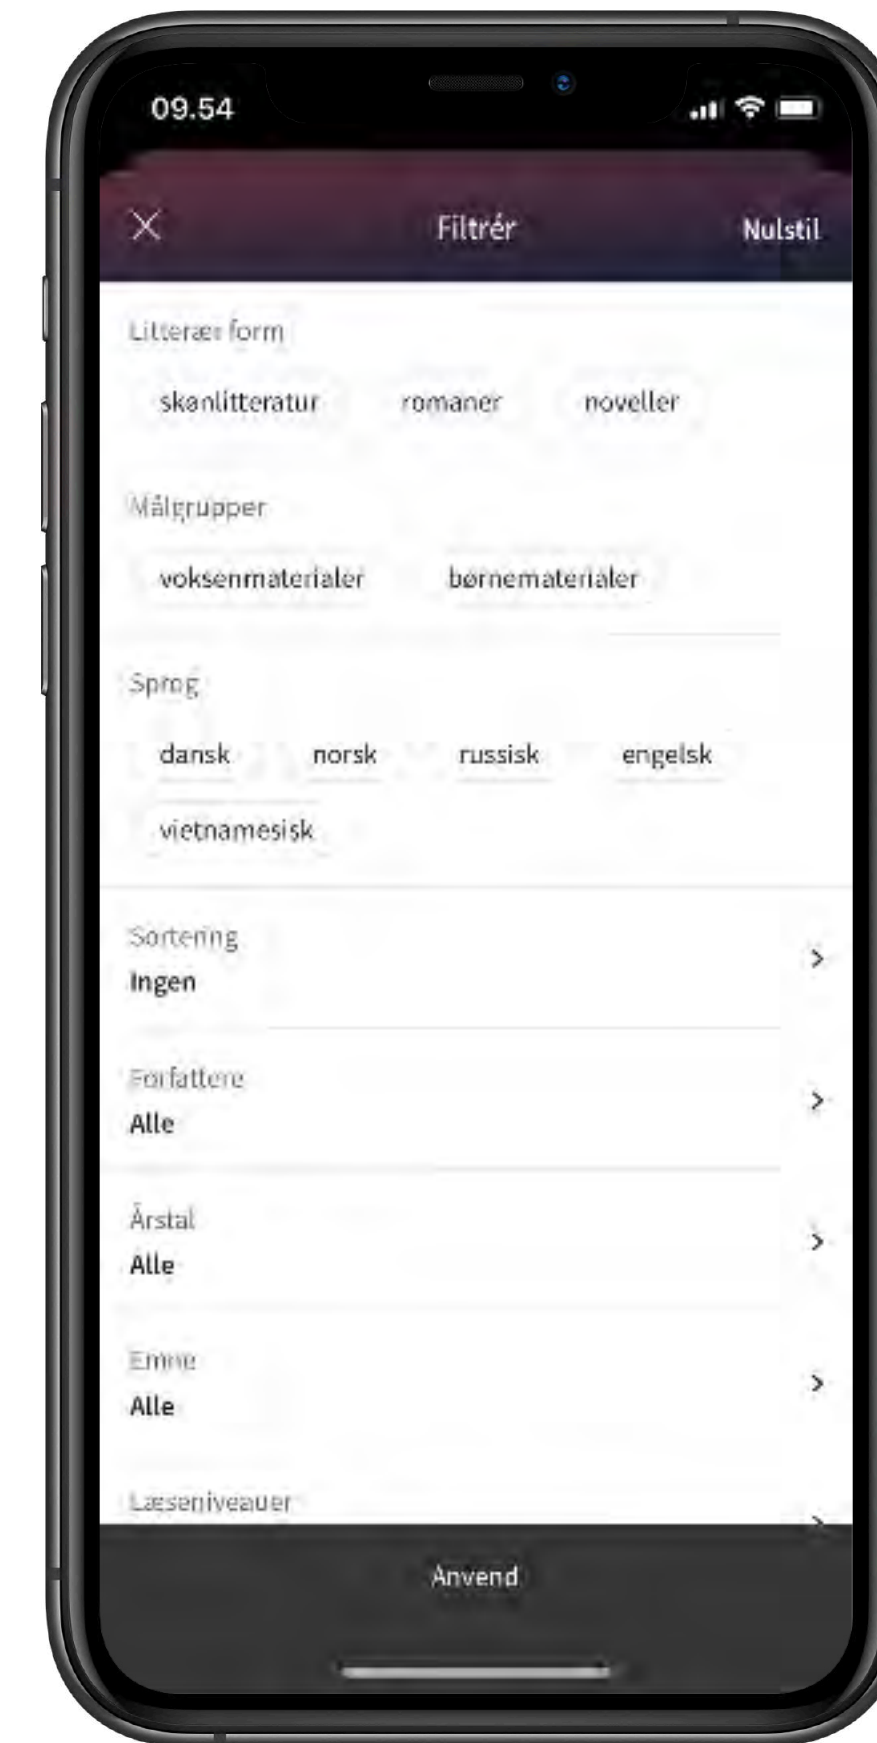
09.54

Filtrér

Nulstil

Litterær form

skønlitteratur

romaner

noveller

Målgrupper

voksenmaterialer

børnematerialer

Sprog

dansk

norsk

russisk

engelsk

vietnamesisk

Sortering
Ingen

Forfattere
Alle

Årstal
Alle

Emne
Alle

Læseniveauer

Anvend